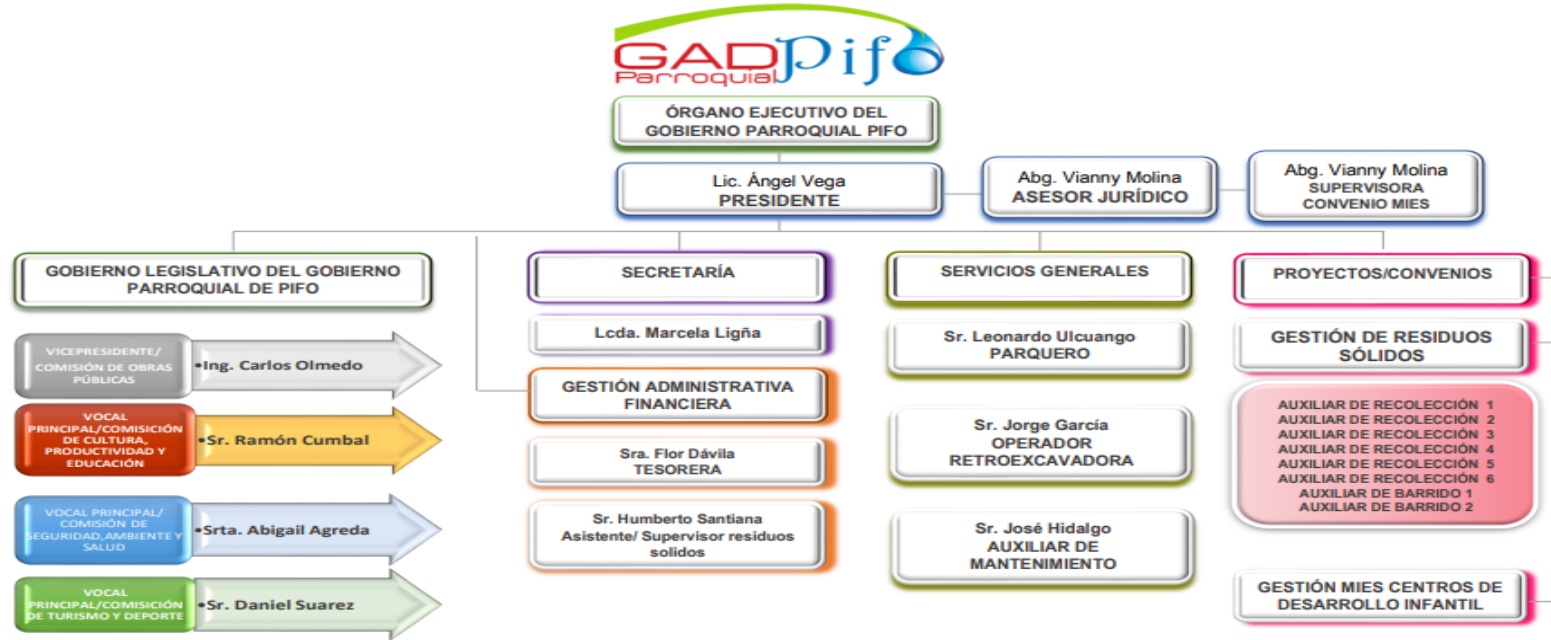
GAD Parroquial Pifo

ÓRGANO EJECUTIVO DEL GOBIERNO PARROQUIAL PIFO

Lic. Ángel Vega
PRESIDENTE

Abg. Vianny Molina
ASESOR JURÍDICO

Abg. Vianny Molina
SUPERVISORA
CONVENIO MIES

GOBIERNO LEGISLATIVO DEL GOBIERNO PARROQUIAL DE PIFO

VICEPRESIDENTE/ COMISIÓN DE OBRAS PÚBLICAS
•Ing. Carlos Olmedo

VOCAL PRINCIPAL/COMISIÓN DE CULTURA, PRODUCTIVIDAD Y EDUCACIÓN
•Sr. Ramón Cumbal

VOCAL PRINCIPAL/ COMISIÓN DE SEGURIDAD,AMBIENTE Y SALUD
•Srta. Abigail Agreda

VOCAL PRINCIPAL/COMISIÓN DE TURISMO Y DEPORTE
•Sr. Daniel Suarez

SECRETARÍA

Lcda. Marcela Ligña

GESTIÓN ADMINISTRATIVA FINANCIERA

Sra. Flor Dávila
TESORERA

Sr. Humberto Santiana
Asistente/ Supervisor residuos solidos

SERVICIOS GENERALES

Sr. Leonardo Ulcuango
PARQUERO

Sr. Jorge García
OPERADOR RETROEXCAVADORA

Sr. José Hidalgo
AUXILIAR DE MANTENIMIENTO

PROYECTOS/CONVENIOS

GESTIÓN DE RESIDUOS SÓLIDOS

AUXILIAR DE RECOLECCIÓN 1
AUXILIAR DE RECOLECCIÓN 2
AUXILIAR DE RECOLECCIÓN 3
AUXILIAR DE RECOLECCIÓN 4
AUXILIAR DE RECOLECCIÓN 5
AUXILIAR DE RECOLECCIÓN 6
AUXILIAR DE BARRIDO 1
AUXILIAR DE BARRIDO 2

GESTIÓN MIES CENTROS DE DESARROLLO INFANTIL